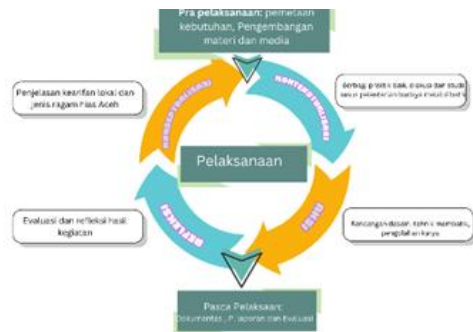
Pra pelaksanaan: pemetaan kebutuhan, Pengembangan materi dan media

Penjelasan kearifan lokal dan jenis ragam Hias Aceh

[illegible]

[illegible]

Berbagi praktik baik, diskusi dan studi kasus pelestarian budaya melalui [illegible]

Pelaksanaan

Evaluasi dan refleksi hasil kegiatan

REFLEKSI

AKSI

Rancangan desain, teknik membuat, pengolahan karya

Pasca Pelaksanaan: Dokumentasi, Pelaporan dan Evaluasi